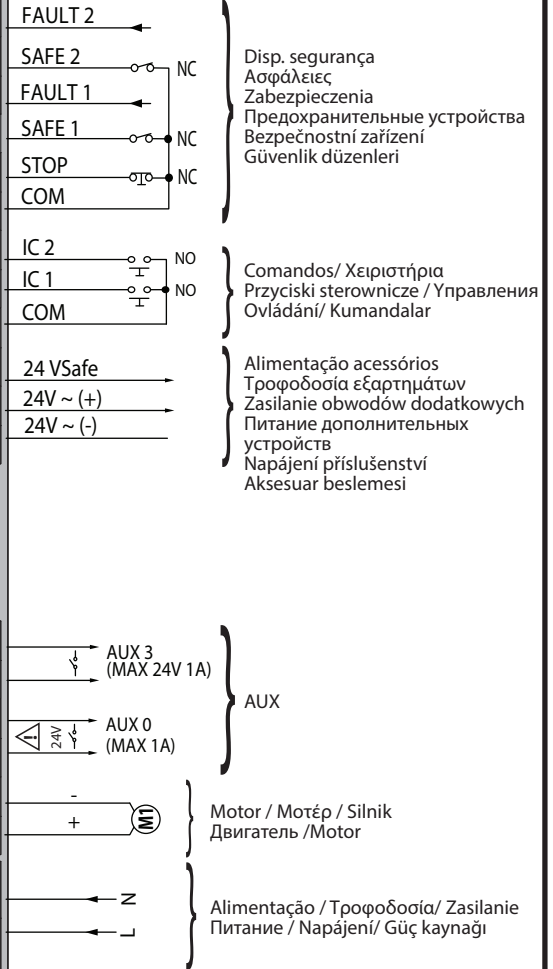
FAULT 2
SAFE 2
NC
FAULT 1
SAFE 1
NC
STOP
NC
COM

Disp. segurança
Ασφάλειες
Zabezpieczenia
Предохранительные устройства
Bezpečnostní zařízení
Güvenlik düzenleri

IC 2
NO
IC 1
NO
COM

Comandos/ Χειριστήρια
Przyciski sterownicze / Управления
Ovládání/ Kumandalar

24 VSafe
24V ~ (+)
24V ~ (-)

Alimentação acessórios
Τροφοδοσία εξαρτημάτων
Zasilanie obwodów dodatkowych
Питание дополнительных устройств
Napájení příslušenství
Aksesuar beslemesi

AUX 3
(MAX 24V 1A)
24V
AUX 0
(MAX 1A)

AUX

-
+
M1

Motor / Μοτέρ / Silnik
Двигатель /Motor

N
L

Alimentação / Τροφοδοσία/ Zasilanie
Питание / Napájení/ Güç kaynağı